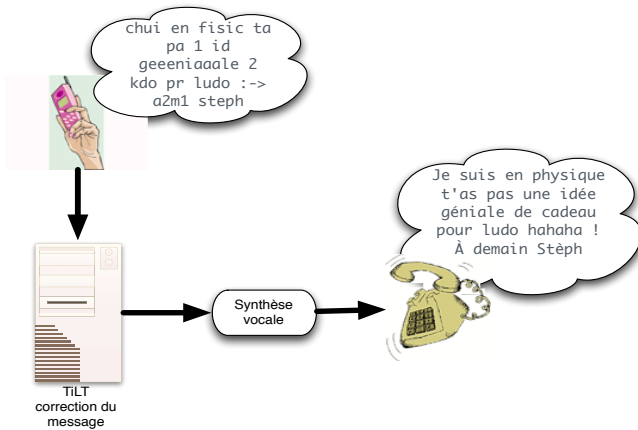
chui en fisic ta pa 1 id geeeniaaale 2 kdo pr ludo :-> a2m1 steph

Je suis en physique t'as pas une idée géniale de cadeau pour ludo hahaha ! À demain Stèph

Synthèse vocale

TiLT correction du message